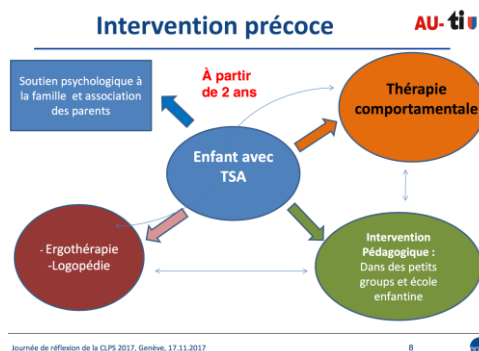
Intervention précoce

AU- ti

Soutien psychologique à la famille et association des parents

À partir de 2 ans

Thérapie comportamentale

Enfant avec TSA

- Ergothérapie
-Logopédie

Intervention Pédagogique :
Dans des petits groups et école enfantine

Journée de réflexion de la CLPS 2017, Genève, 17.11.2017

8